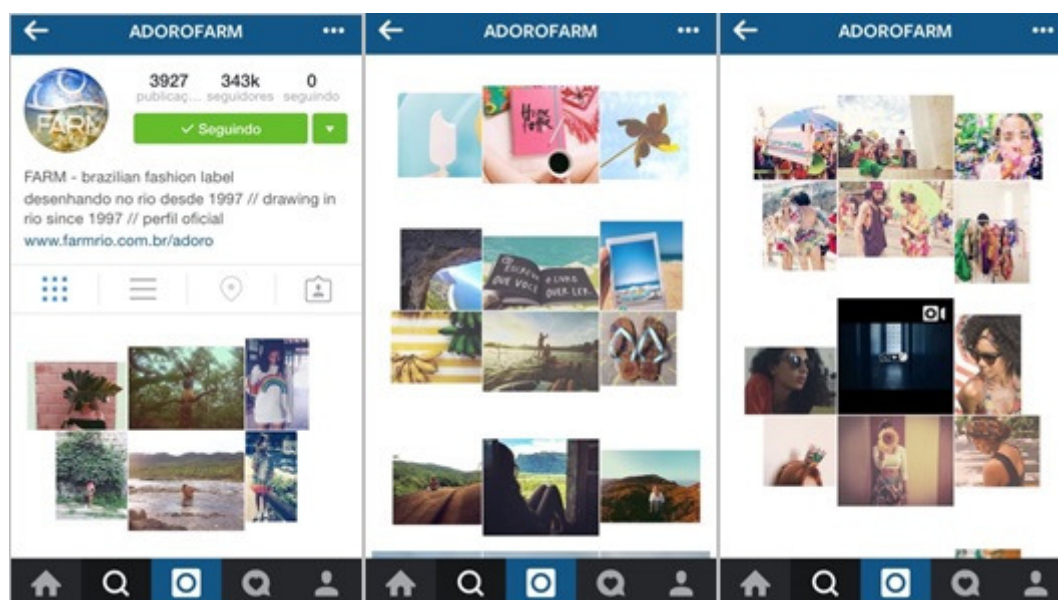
ADOROFARM

FARM

3927 publicaç... 343k seguidores 0 seguindo

✓ Seguindo

FARM - brazilian fashion label
desenhando no rio desde 1997 // drawing in rio since 1997 // perfil oficial
www.farmrio.com.br/adoro

ADOROFARM

ADOROFARM